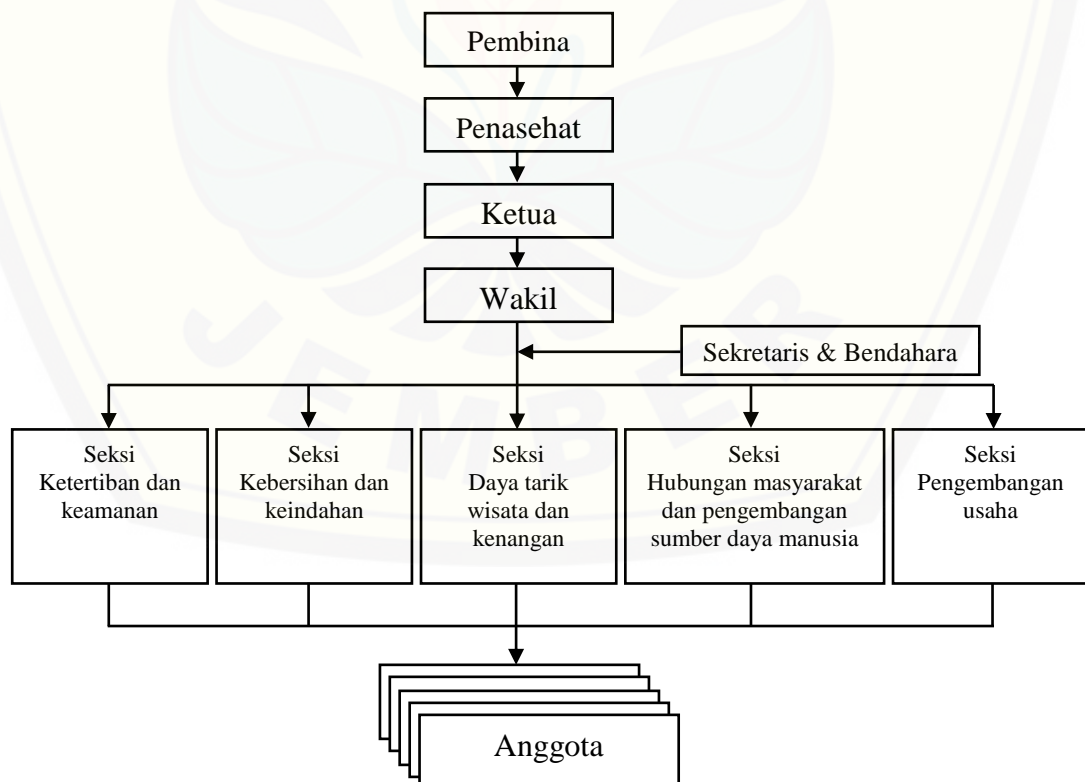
Pembina

Penasehat

Ketua

Wakil

Sekretaris & Bendahara

Seksi Ketertiban dan keamanan

Seksi Kebersihan dan keindahan

Seksi Daya tarik wisata dan kenangan

Seksi Hubungan masyarakat dan pengembangan sumber daya manusia

Seksi Pengembangan usaha

Anggota